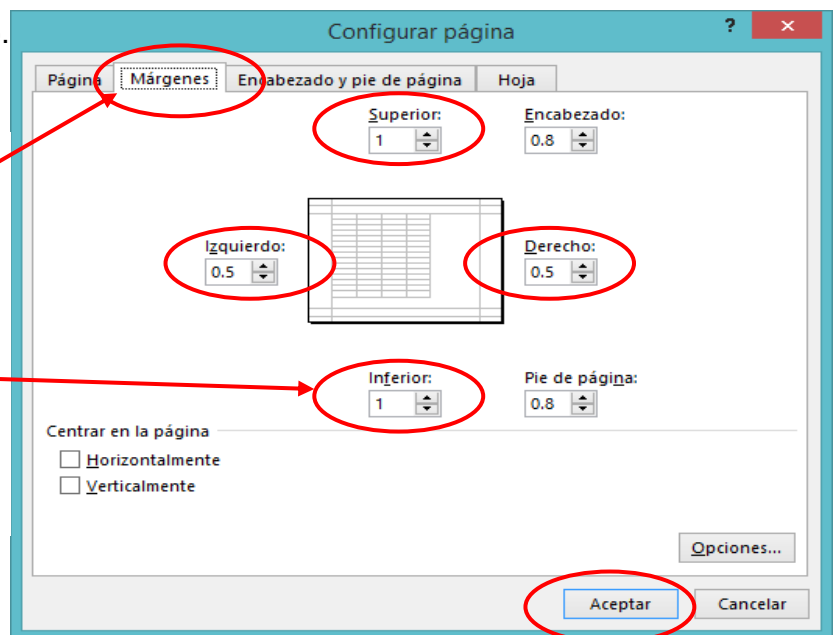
Configurar página

?

Página

Márgenes

Encabezado y pie de página

Hoja

Superior:
1

Encabezado:
0.8

Izquierdo:
0.5

Derecho:
0.5

Inferior:
1

Pie de página:
0.8

Centrar en la página

Horizontalmente

Verticalmente

Opciones...

Aceptar

Cancelar